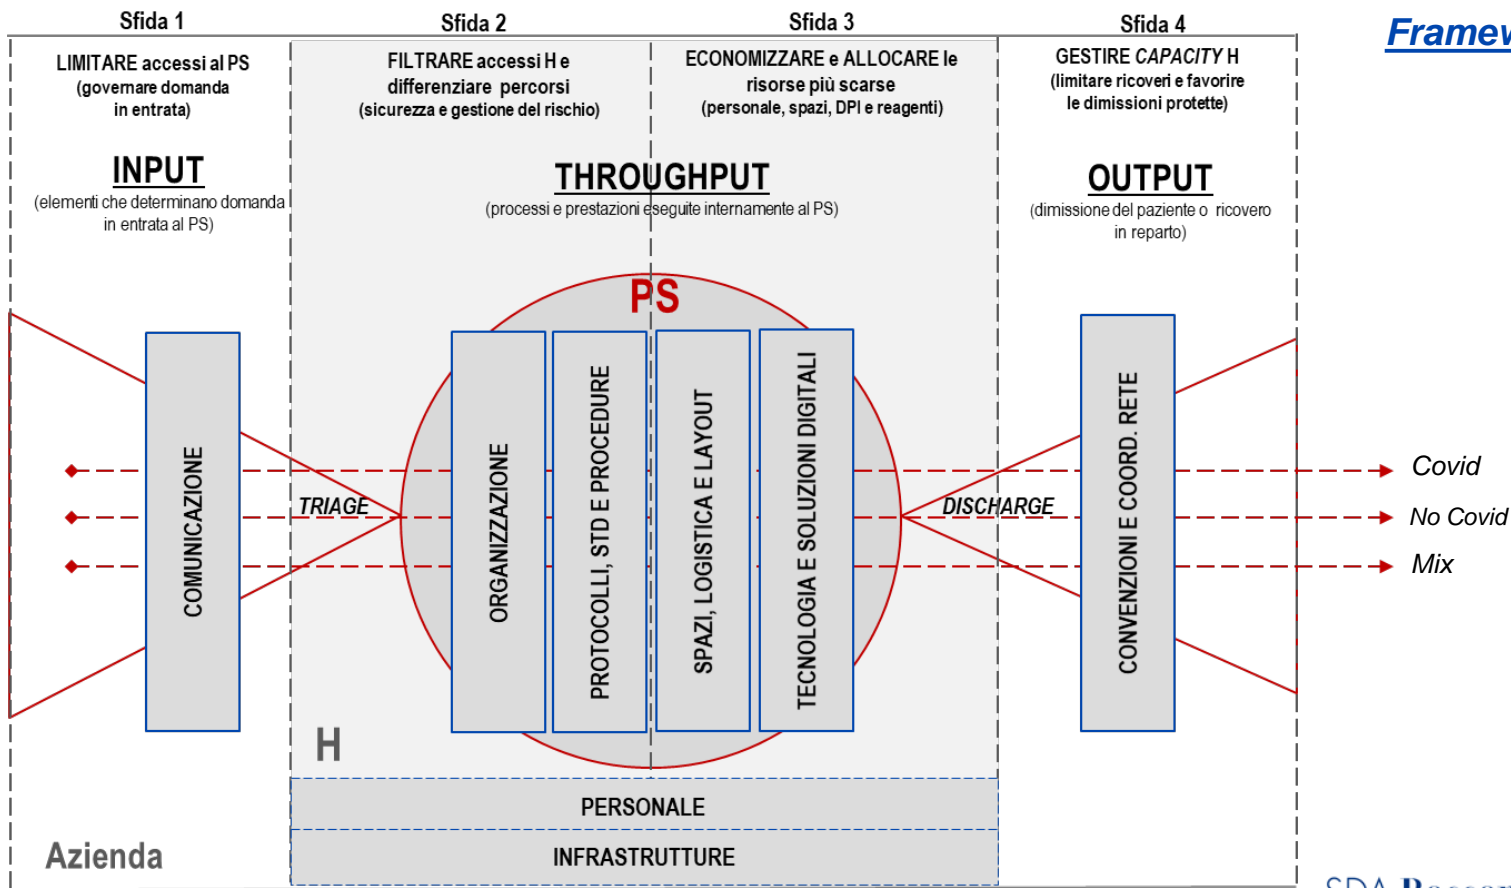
Sfida 1
LIMITARE accessi al PS
(governare domanda in entrata)
INPUT
(elementi che determinano domanda in entrata al PS)

Sfida 2
FILTRARE accessi H e differenziare percorsi
(sicurezza e gestione del rischio)

Sfida 3
ECONOMIZZARE e ALLOCARE le risorse più scarse
(personale, spazi, DPI e reagenti)

THROUGHPUT
(processi e prestazioni eseguite internamente al PS)

Sfida 4
GESTIRE CAPACITY H
(limitare ricoveri e favorire le dimissioni protette)
OUTPUT
(dimissione del paziente o ricovero in reparto)

Framew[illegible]

PS

COMUNICAZIONE
TRIAGE
ORGANIZZAZIONE
PROTOCOLLI, STD E PROCEDURE
SPAZI, LOGISTICA E LAYOUT
TECNOLOGIA E SOLUZIONI DIGITALI
DISCHARGE
CONVENZIONI E COORD. RETE

Covid
No Covid
Mix

H
PERSONALE
INFRASTRUTTURE
Azienda

SDA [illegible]